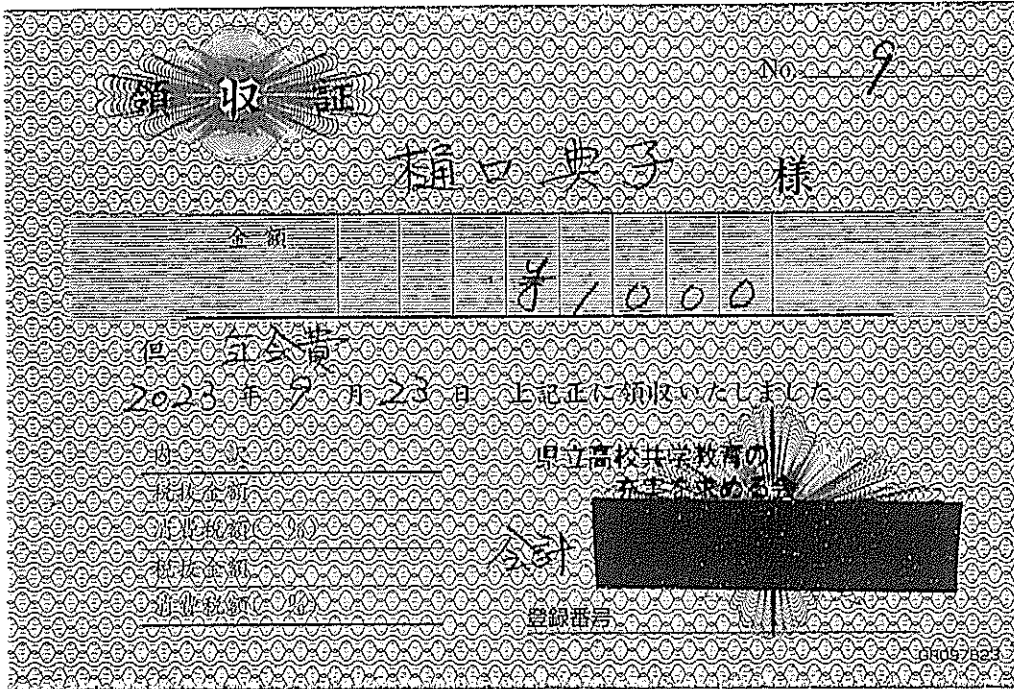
領 収 証

No. 9

樋口典子 様

金額

¥1,000

但 全会費

2023 年 9 月 23 日 上記正に領収いたしました

内 訳

税抜金額

消費税額( %)

税抜金額

消費税額( %)

県立高校共学教育の
充実を求める会

会計 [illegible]

登録番号

0809/823